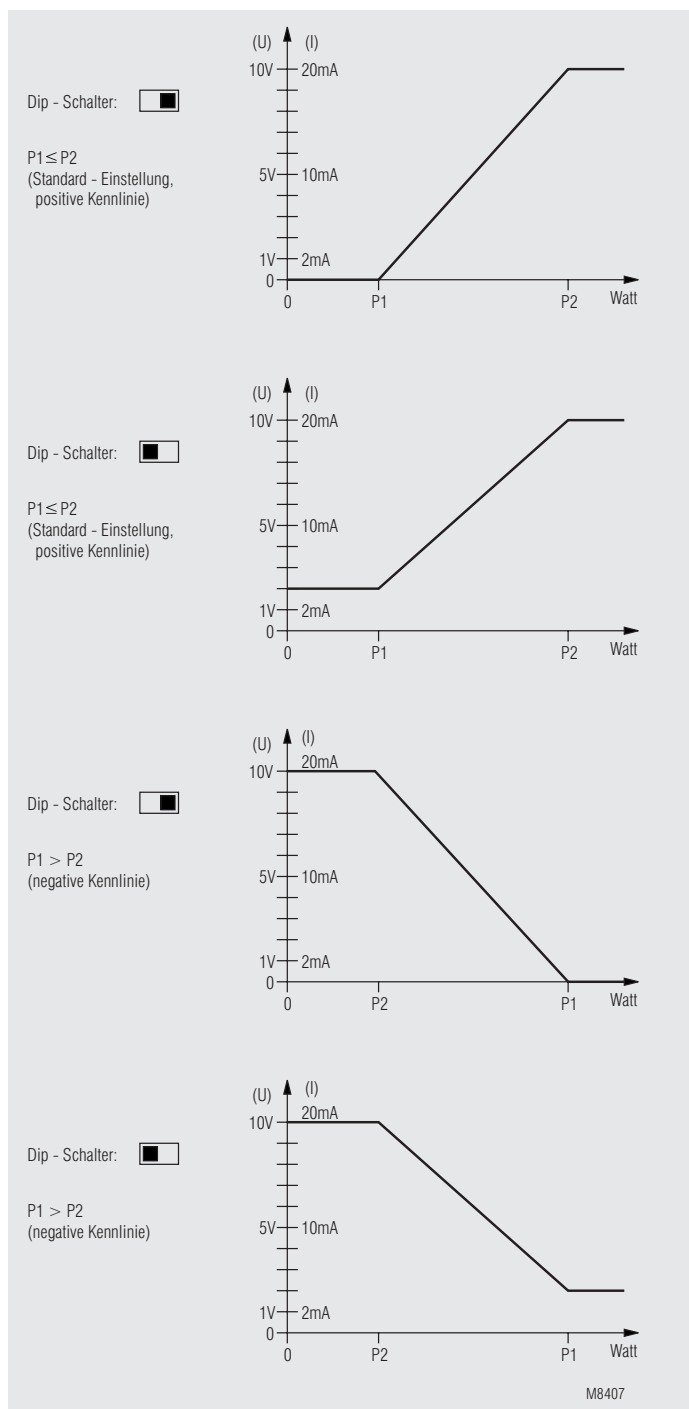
Dip - Schalter:

P1 ≤ P2
(Standard - Einstellung, positive Kennlinie)

(U) (I)
10V 20mA
5V 10mA
1V 2mA
0
0 P1 P2 Watt

Dip - Schalter:

P1 ≤ P2
(Standard - Einstellung, positive Kennlinie)

(U) (I)
10V 20mA
5V 10mA
1V 2mA
0
0 P1 P2 Watt

Dip - Schalter:

P1 > P2
(negative Kennlinie)

(U) (I)
10V 20mA
5V 10mA
1V 2mA
0
0 P2 P1 Watt

Dip - Schalter:

P1 > P2
(negative Kennlinie)

(U) (I)
10V 20mA
5V 10mA
1V 2mA
0
0 P2 P1 Watt

M8407